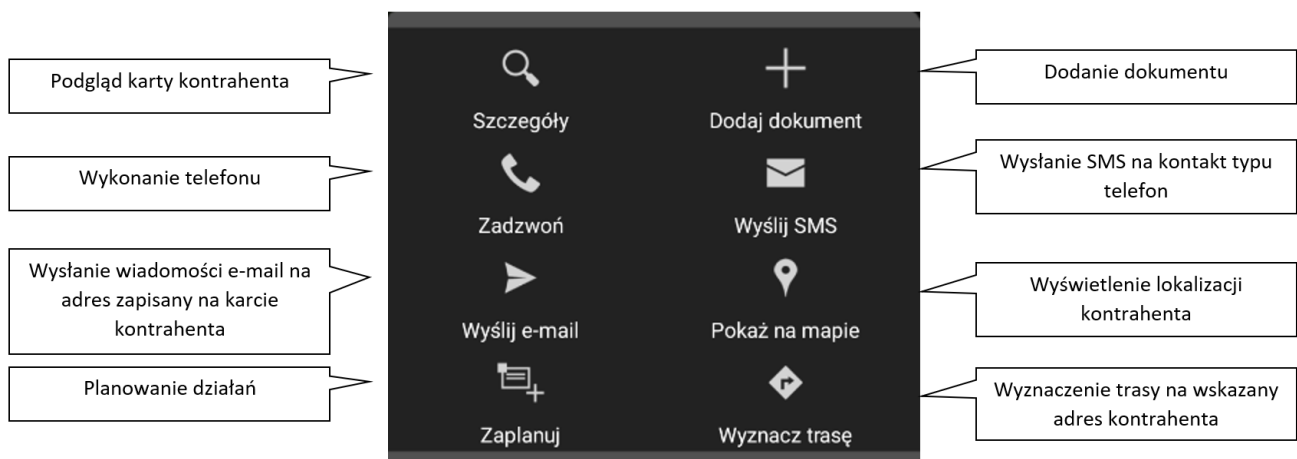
Podgląd karty kontrahenta

Szczegóły

Dodaj dokument

Dodanie dokumentu

Wykonanie telefonu

Zadzwoń

Wyślij SMS

Wysłanie SMS na kontakt typu telefon

Wysłanie wiadomości e-mail na adres zapisany na karcie kontrahenta

Wyślij e-mail

Pokaż na mapie

Wyświetlenie lokalizacji kontrahenta

Planowanie działań

Zaplanuj

Wyznacz trasę

Wyznaczenie trasy na wskazany adres kontrahenta